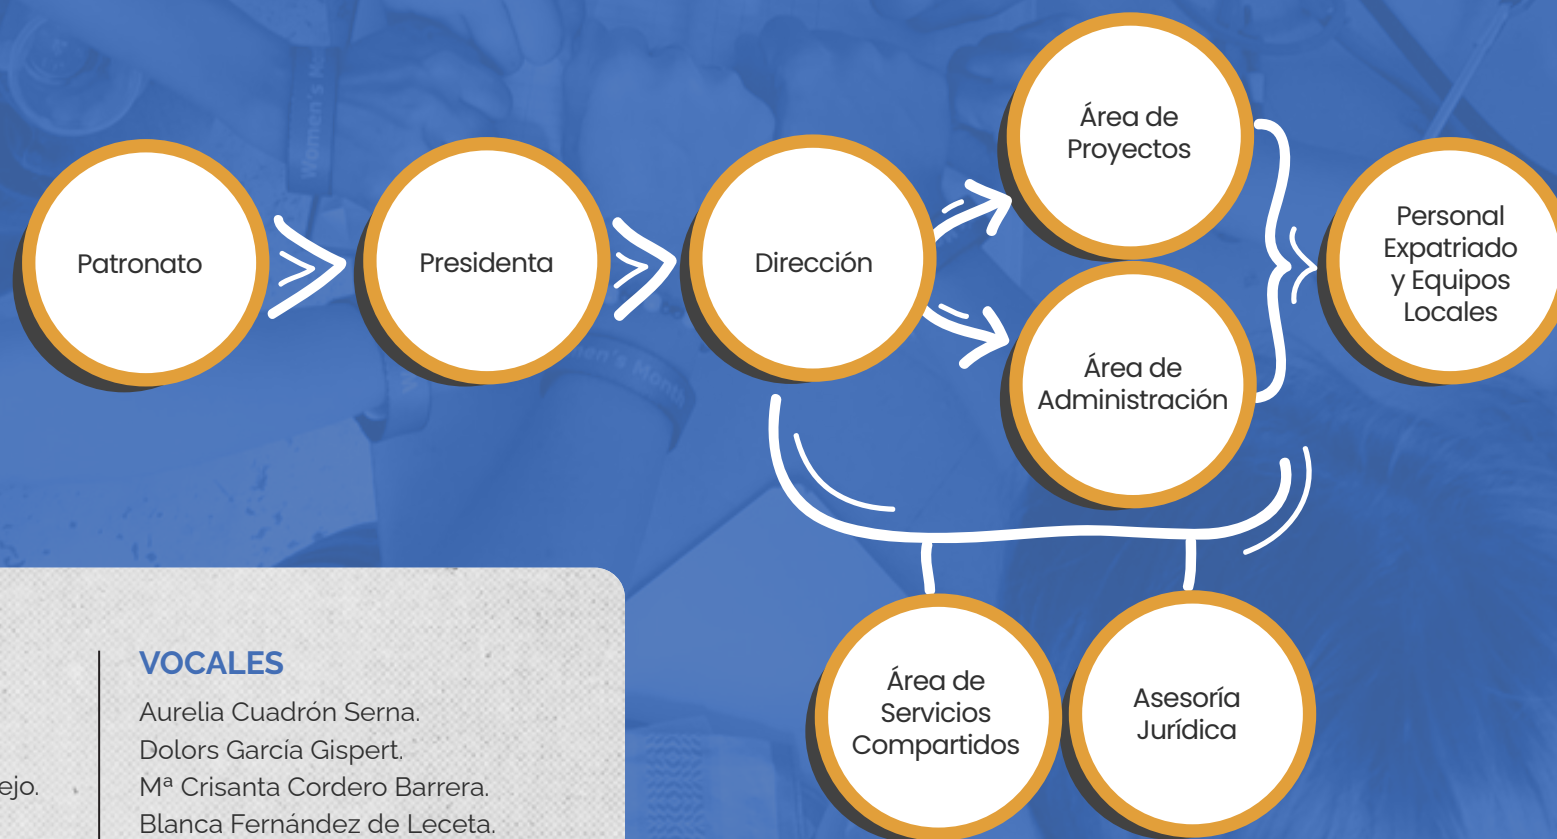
Patronato

Presidenta

Dirección

Área de Proyectos

Área de Administración

Personal Expatriado y Equipos Locales

Área de Servicios Compartidos

Asesoría Jurídica

ejo.

VOCALES

Aurelia Cuadrón Serna.
Dolors García Gispert.
Mª Crisanta Cordero Barrera.
Blanca Fernández de Leceta.